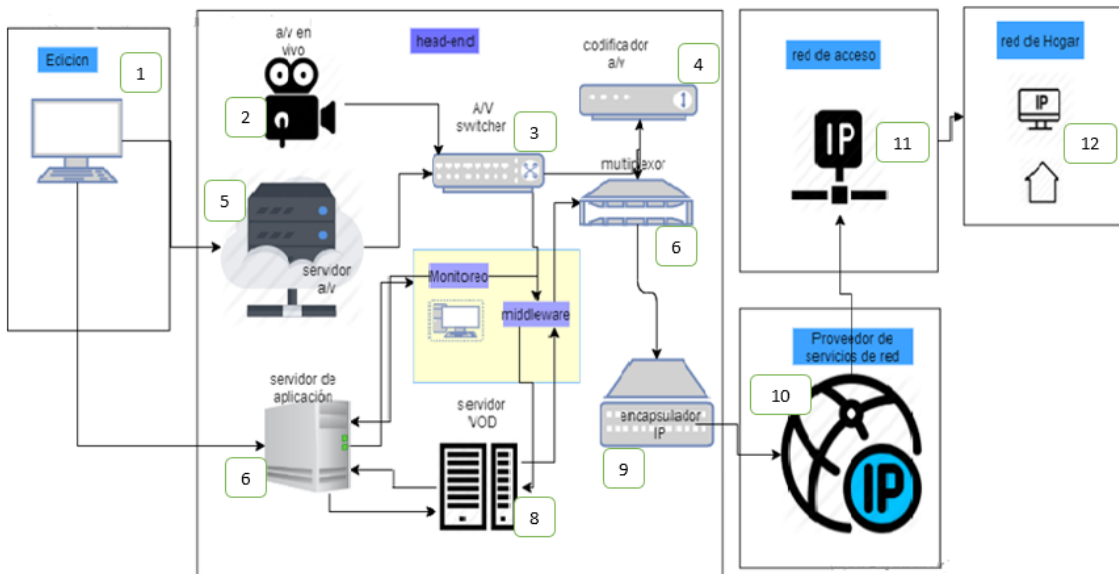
Edicion
1
a/v en vivo
2
head-end
codificador a/v
4
A/V switcher
3
multiplexor
5
6
servidor a/v
Monitoreo
middleware
servidor de aplicación
6
servidor VOD
8
encapsulador IP
9
red de acceso
IP
11
red de Hogar
IP
12
Proveedor de servicios de red
10
IP